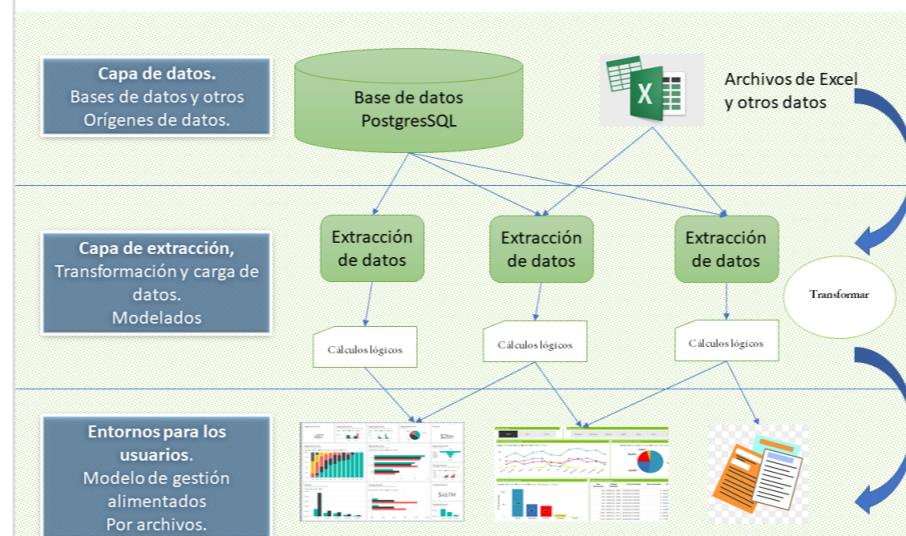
Capa de datos.
Bases de datos y otros Orígenes de datos.

Base de datos PostgresSQL

Archivos de Excel y otros datos

Capa de extracción, Transformación y carga de datos.
Modelados

Extracción de datos

Extracción de datos

Extracción de datos

Transformar

Cálculos lógicos

Cálculos lógicos

Cálculos lógicos

Entornos para los usuarios.
Modelo de gestión alimentados
Por archivos.